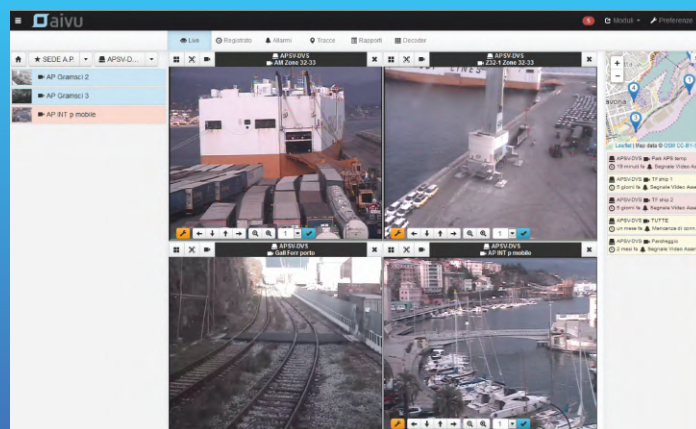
≡ aivu

5 Moduli Preferenze

Live Registrato Allarmi Tracce Rapporti Decoder

SEDE A.P. APSV-D...

AP Gramsci 2

AP Gramsci 3

AP INT p mobile

APSV-DVS
AM Zone 32-33

APSV-DVS
Z32-1 Zone 32-33

APSV-DVS
Gall Forr porto

APSV-DVS
AP INT p mobile

1

1

Leaflet | Map data © OSM CC-BY-S

APSV-DVS Park APS tervp
19 minuti fa Segnale Video Ass

APSV-DVS TF ship 1
5 giorni fa Segnale Video Ass

APSV-DVS TF ship 2
5 giorni fa Segnale Video Ass

APSV-DVS TUTTE
un mese fa Mancanza di comu

APSV-DVS Parcheggio
2 mesi fa Segnale Video Ass